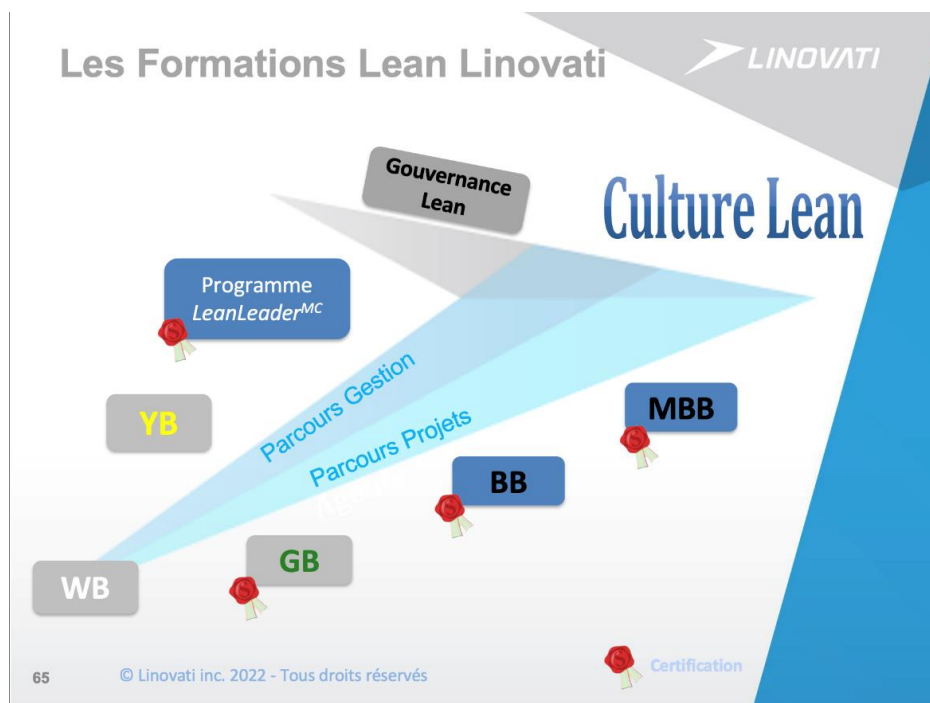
Les Formations Lean Linovati

LINOVATI

Gouvernance Lean

Culture Lean

Programme $LeanLeader^{MC}$

Parcours Gestion

Parcours Projets

YB

MBB

BB

GB

WB

65

© Linovati inc. 2022 - Tous droits réservés

Certification